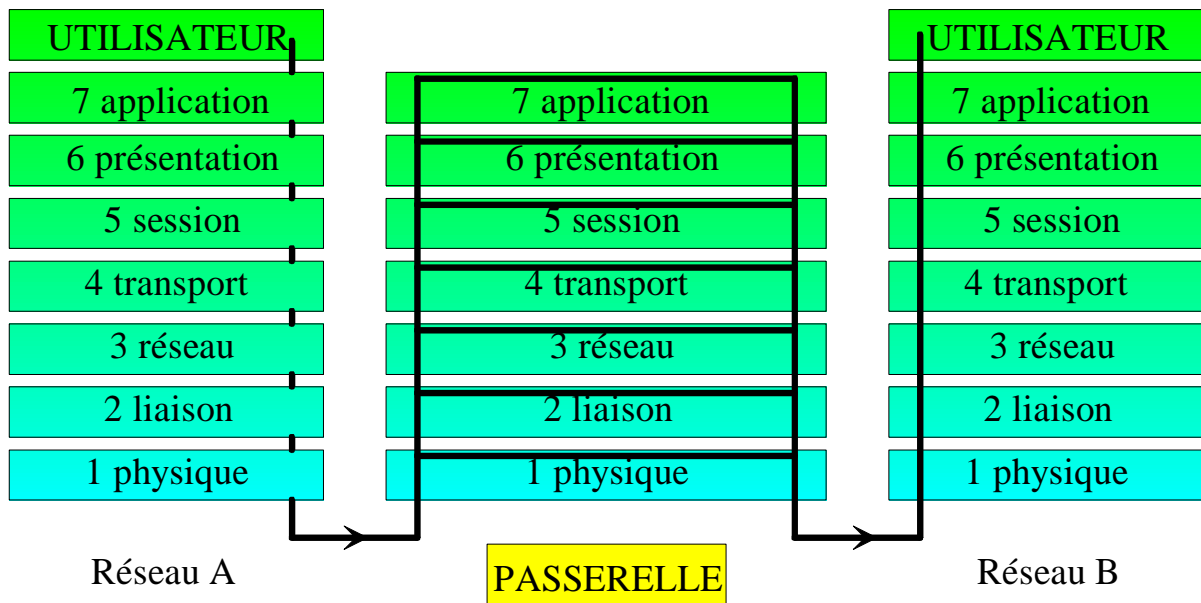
UTILISATEUR
7 application
6 présentation
5 session
4 transport
3 réseau
2 liaison
1 physique

7 application
6 présentation
5 session
4 transport
3 réseau
2 liaison
1 physique

UTILISATEUR
7 application
6 présentation
5 session
4 transport
3 réseau
2 liaison
1 physique

Réseau A

PASSERELLE

Réseau B